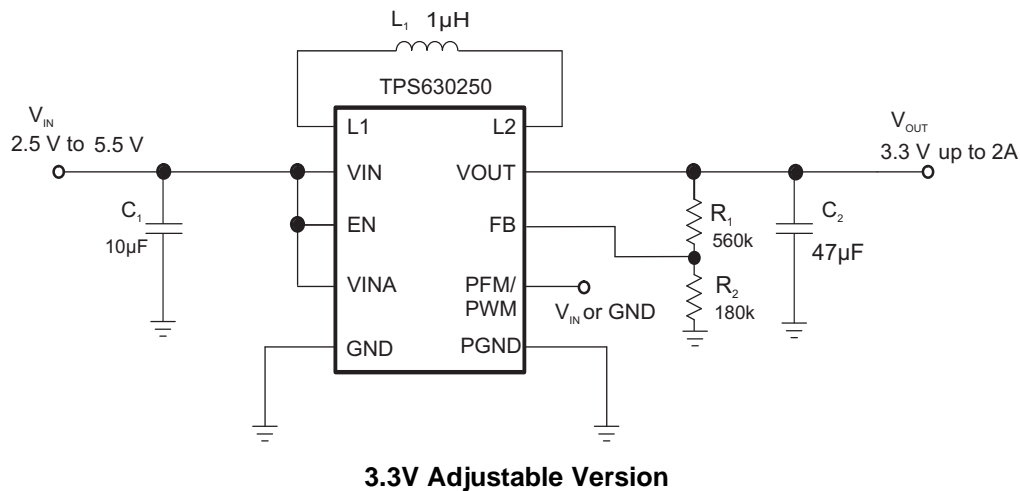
$L_1$ 1µH

TPS630250

$V_{IN}$
2.5 V to 5.5 V

L1
VIN
EN
VINA
GND

L2
VOUT
FB
PFM/
PWM
PGND

$V_{IN}$ or GND

$C_1$
10µF

$R_1$
560k

$R_2$
180k

$C_2$
47µF

$V_{OUT}$
3.3 V up to 2A

3.3V Adjustable Version